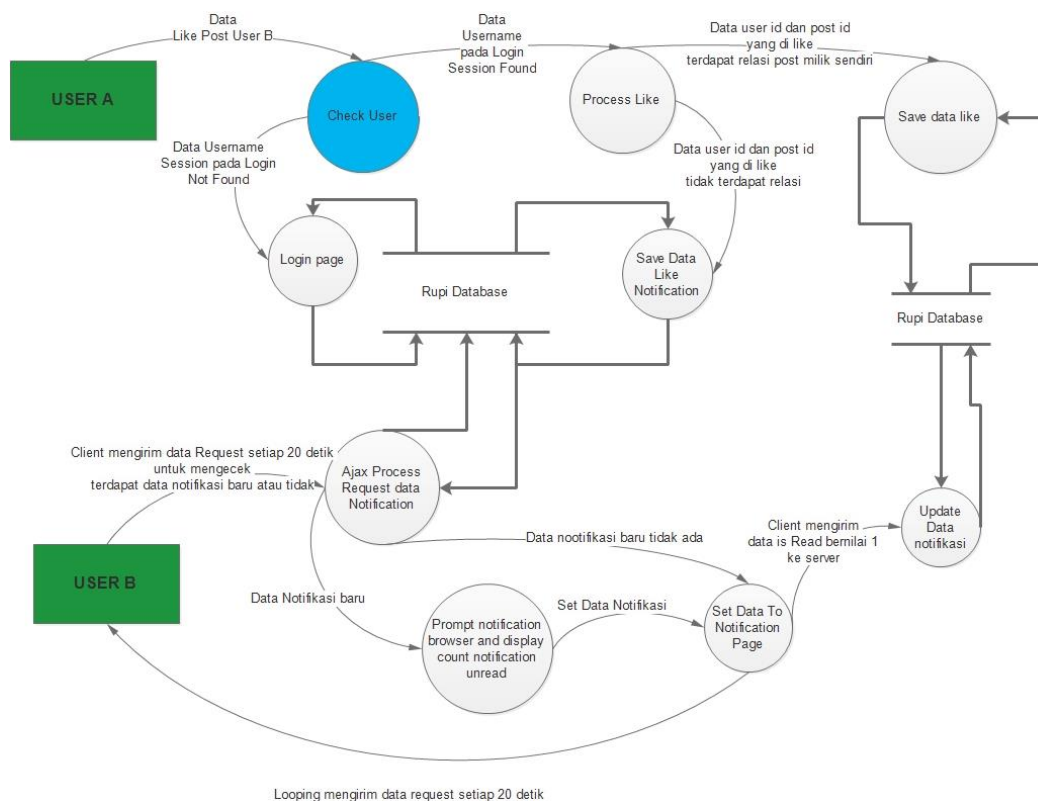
Data
Like Post User B

USER A

Data
Username
pada Login
Session Found

Check User

Data user id dan post id
yang di like
terdapat relasi post milik sendiri

Process Like

Save data like

Data Username
Session pada Login
Not Found

Data user id dan post id
yang di like
tidak terdapat relasi

Login page

Rupi Database

Save Data
Like
Notification

Rupi Database

Client mengirim data Request setiap 20 detik
untuk mengecek
terdapat data notifikasi baru atau tidak

Ajax Process
Request data
Notification

Client mengirim
data is Read bernilai 1
ke server

Update
Data
notifikasi

Data nootifikasi baru tidak ada

USER B

Data Notifikasi baru

Prompt notification
browser and display
count notification
unread

Set Data Notifikasi

Set Data To
Notification
Page

Looping mengirim data request setiap 20 detik